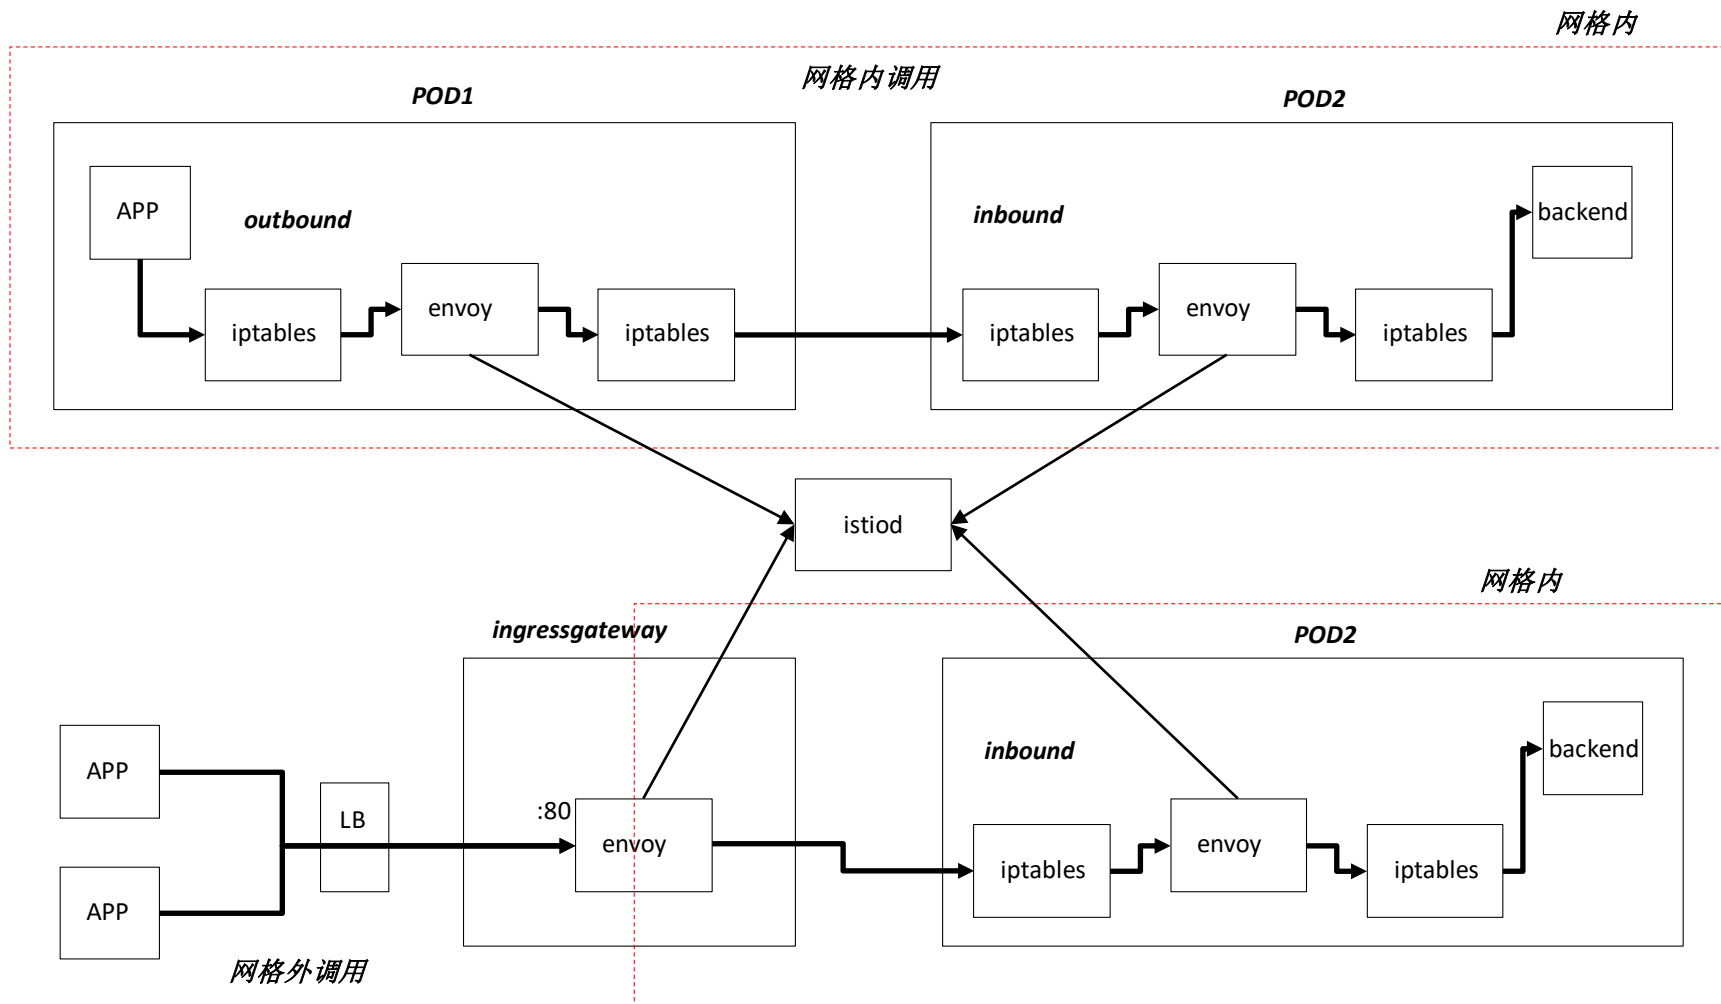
网格内

网格内调用

POD1

POD2

APP

outbound

envoy

iptables

iptables

inbound

backend

iptables

envoy

iptables

istiod

网格内

ingressgateway

POD2

inbound

backend

APP

LB

:80

envoy

iptables

envoy

iptables

APP

网格外调用